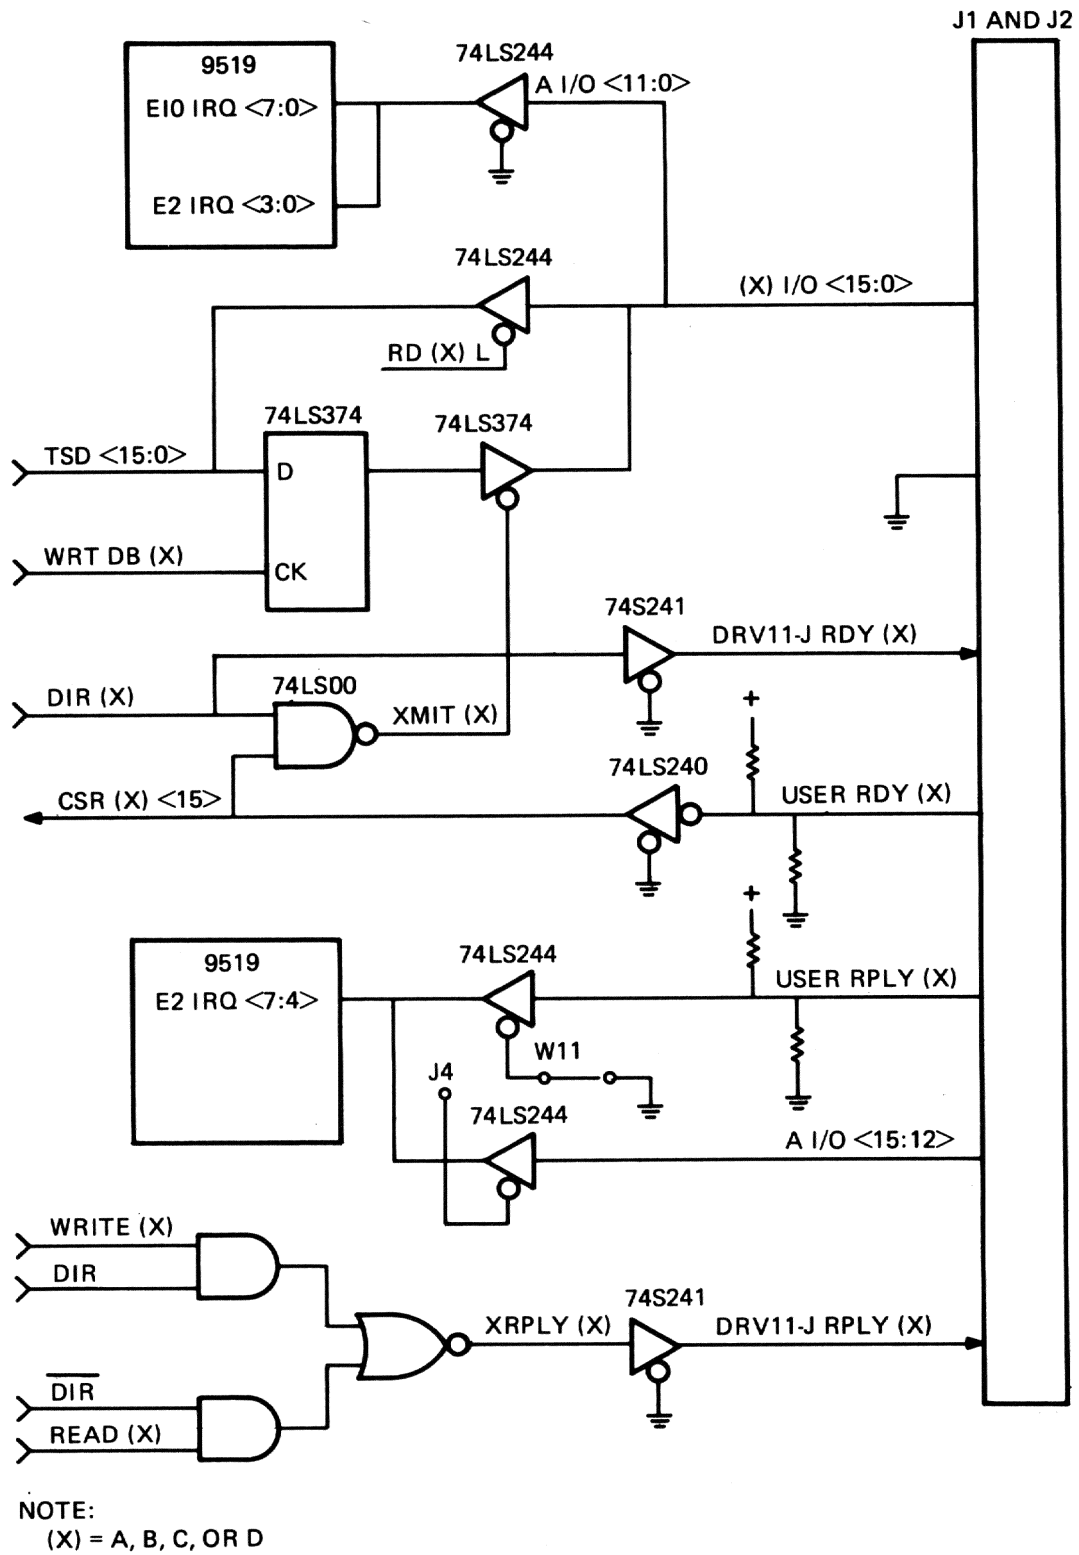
J1 AND J2

9519
EI0 IRQ <7:0>
E2 IRQ <3:0>

74LS244
A I/O <11:0>

74LS244
(X) I/O <15:0>
RD (X) L

74LS374
74LS374
TSD <15:0>
D
WRT DB (X)
CK

74S241
DRV11-J RDY (X)
DIR (X)
74LS00
XMIT (X)
+
74LS240
CSR (X) <15>
USER RDY (X)

+
9519
E2 IRQ <7:4>
74LS244
USER RPLY (X)
W11
J4
74LS244
A I/O <15:12>

WRITE (X)
DIR
74S241
XRPLY (X)
DRV11-J RPLY (X)
$\overline{DIR}$
READ (X)

NOTE:
(X) = A, B, C, OR D